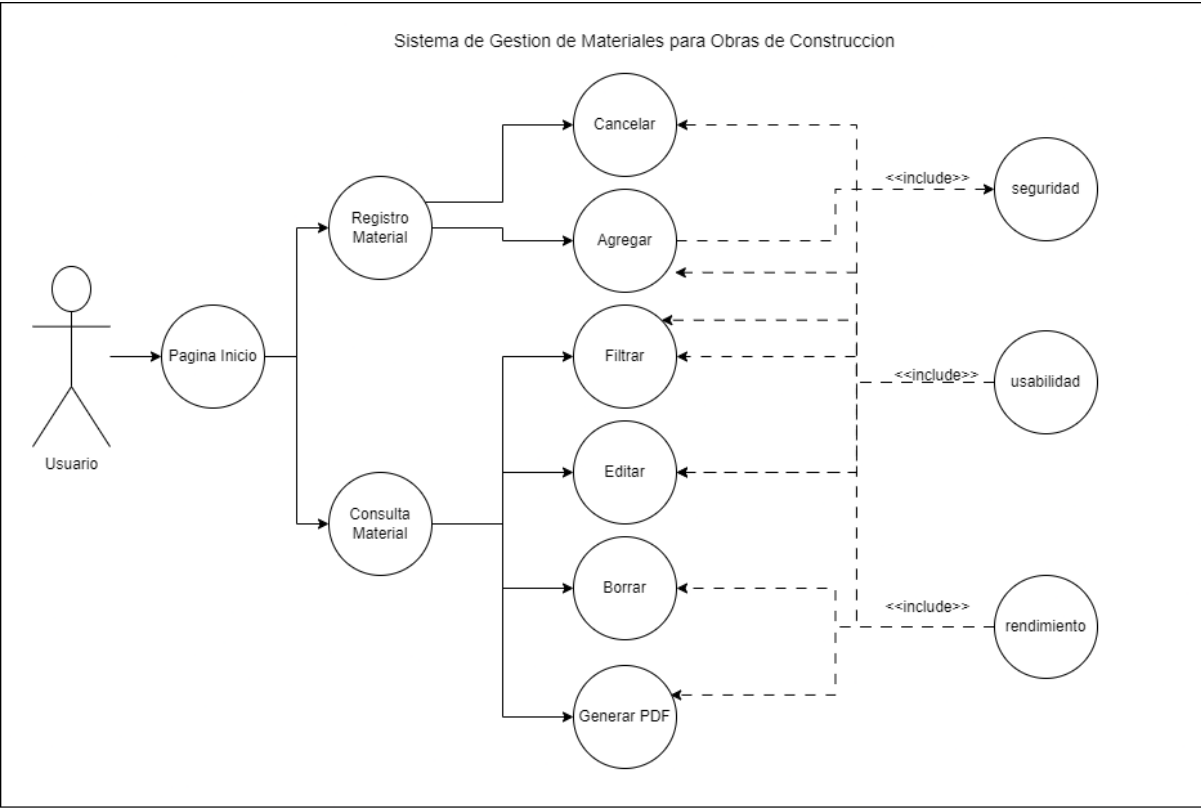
Sistema de Gestion de Materiales para Obras de Construccion

Usuario

Pagina Inicio

Registro Material

Consulta Material

Cancelar

Agregar

Filtrar

Editar

Borrar

Generar PDF

<<include>>

seguridad

<<include>>

usabilidad

<<include>>

rendimiento